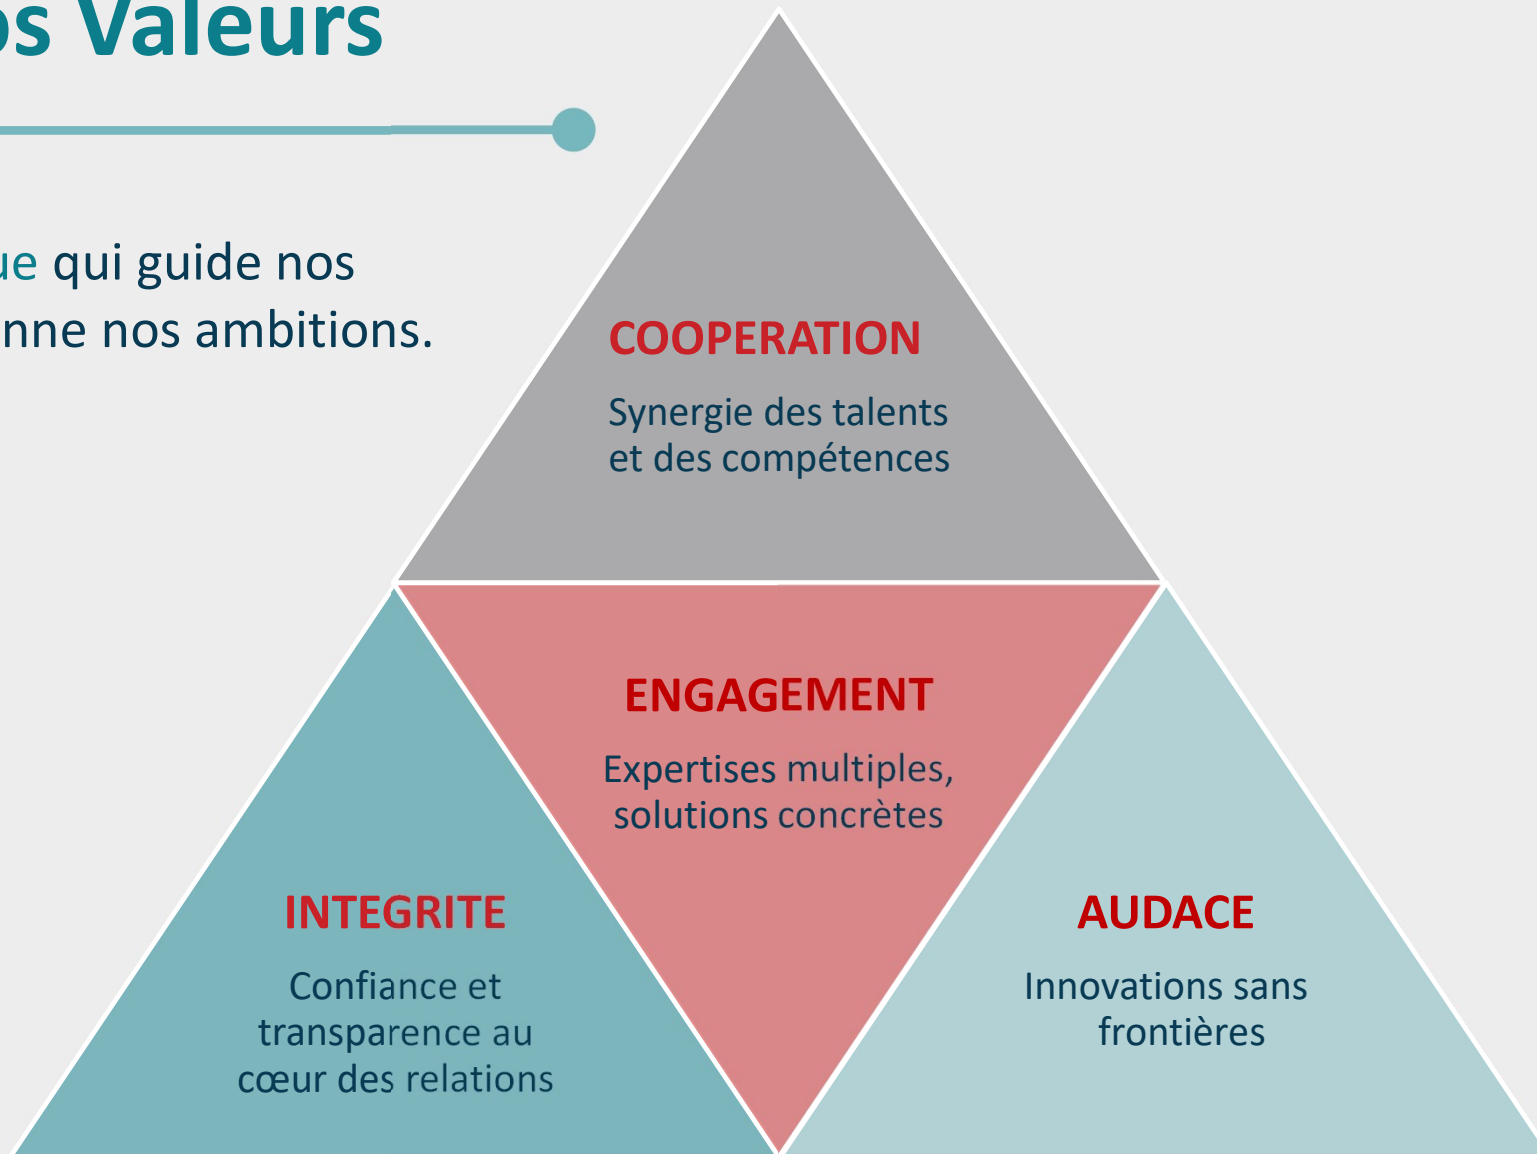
os Valeurs

ue qui guide nos
nne nos ambitions.

COOPERATION

Synergie des talents et des compétences

ENGAGEMENT

Expertises multiples, solutions concrètes

INTEGRITE

Confiance et transparence au cœur des relations

AUDACE

Innovations sans frontières